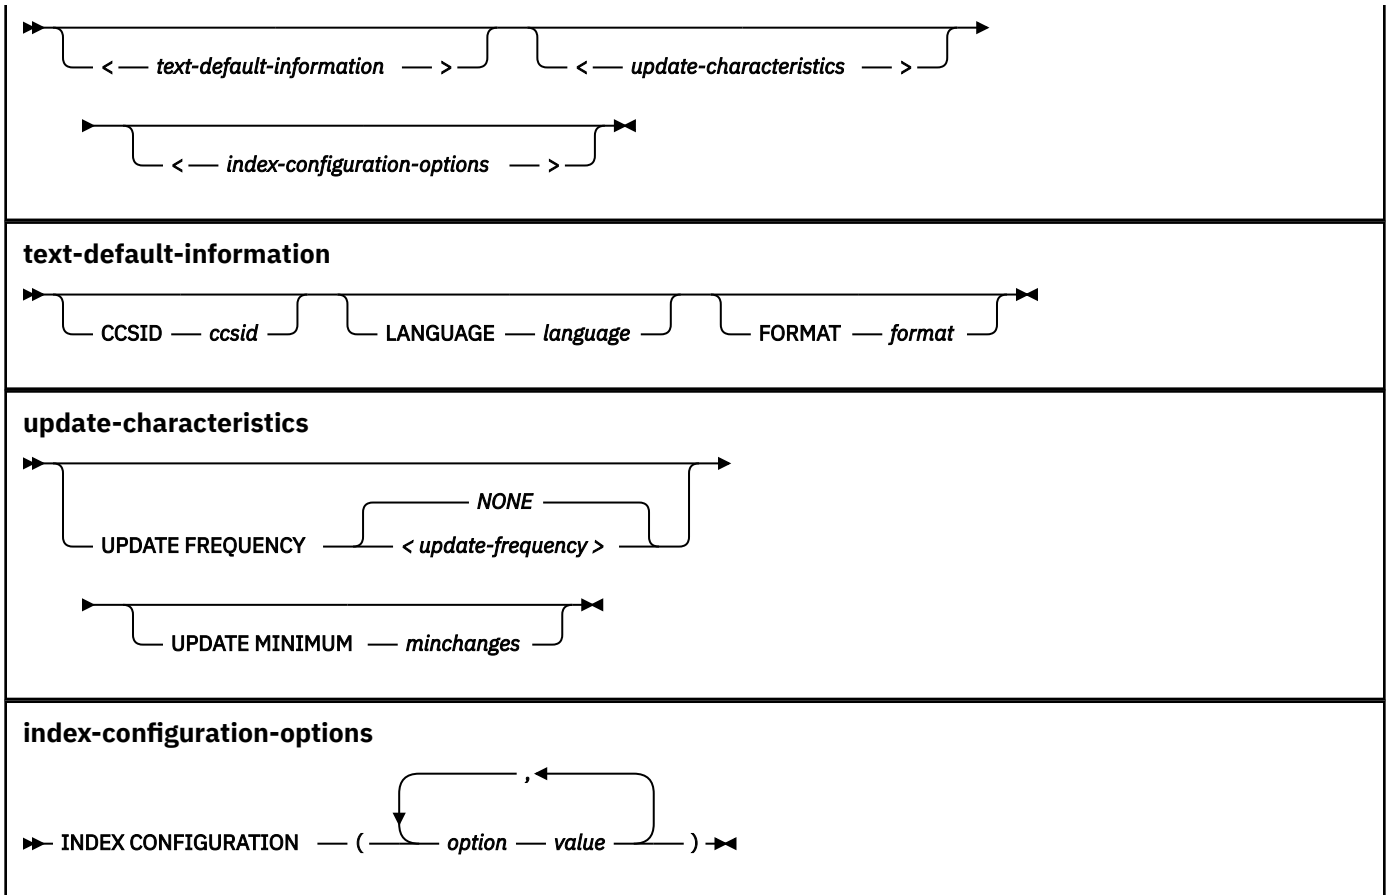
< text-default-information > < update-characteristics >

< index-configuration-options >

**text-default-information**

CCSID ccsid LANGUAGE language FORMAT format

**update-characteristics**

UPDATE FREQUENCY NONE < update-frequency >

UPDATE MINIMUM minchanges

**index-configuration-options**

INDEX CONFIGURATION ( option value , )